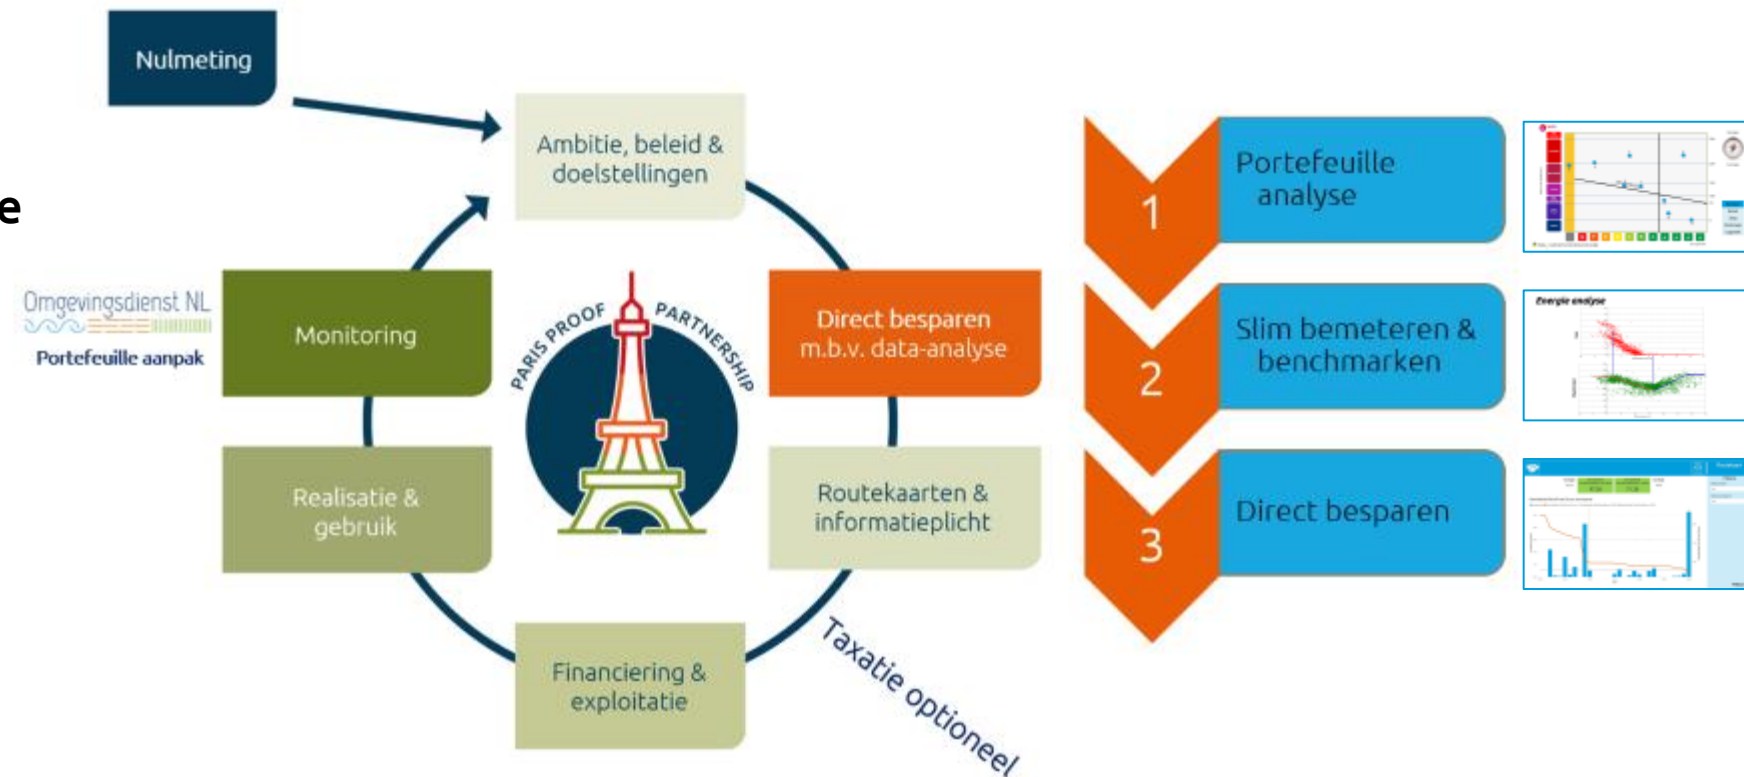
e

Nulmeting

Ambitie, beleid & doelstellingen

Omgevingsdienst NL
Portefeuille aanpak

Monitoring

PARIS PROOF PARTNERSHIP

Direct besparen m.b.v. data-analyse

Realisatie & gebruik

Routekaarten & informatieplicht

Financiering & exploitatie

Taxatie optioneel

1 Portefeuille analyse

2 Slim bemeteren & benchmarken

3 Direct besparen

Energie analyse